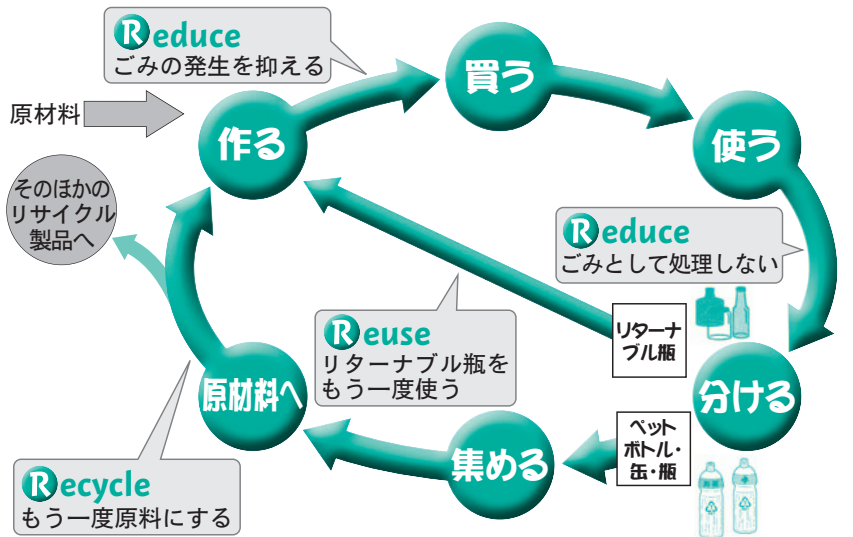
Reduce
ごみの発生を抑える

原材料

作る

買う

使う

そのほかの
リサイクル
製品へ

Reduce
ごみとして処理しない

リターナブル瓶

Reuse
リターナブル瓶を
もう一度使う

原材料へ

分ける

集める

ペットボトル・缶・瓶

Recycle
もう一度原料にする